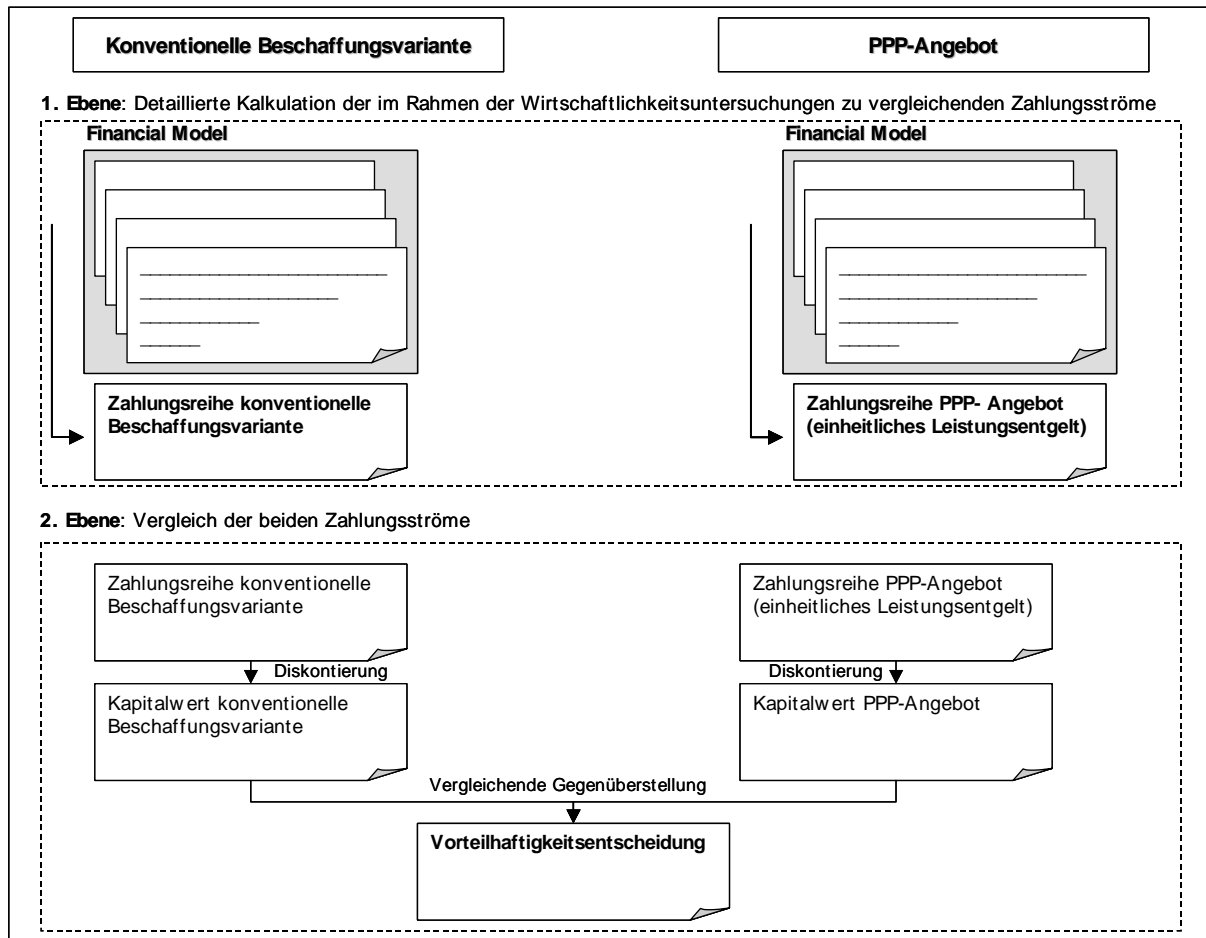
Konventionelle Beschaffungsvariante

PPP-Angebot

1. Ebene: Detaillierte Kalkulation der im Rahmen der Wirtschaftlichkeitsuntersuchungen zu vergleichenden Zahlungsströme

Financial Model

Zahlungsreihe konventionelle Beschaffungsvariante

Financial Model

Zahlungsreihe PPP- Angebot (einheitliches Leistungsentgelt)

2. Ebene: Vergleich der beiden Zahlungsströme

Zahlungsreihe konventionelle Beschaffungsvariante

Diskontierung

Kapitalwert konventionelle Beschaffungsvariante

Zahlungsreihe PPP-Angebot (einheitliches Leistungsentgelt)

Diskontierung

Kapitalwert PPP-Angebot

Vergleichende Gegenüberstellung

Vorteilhaftigkeitsentscheidung